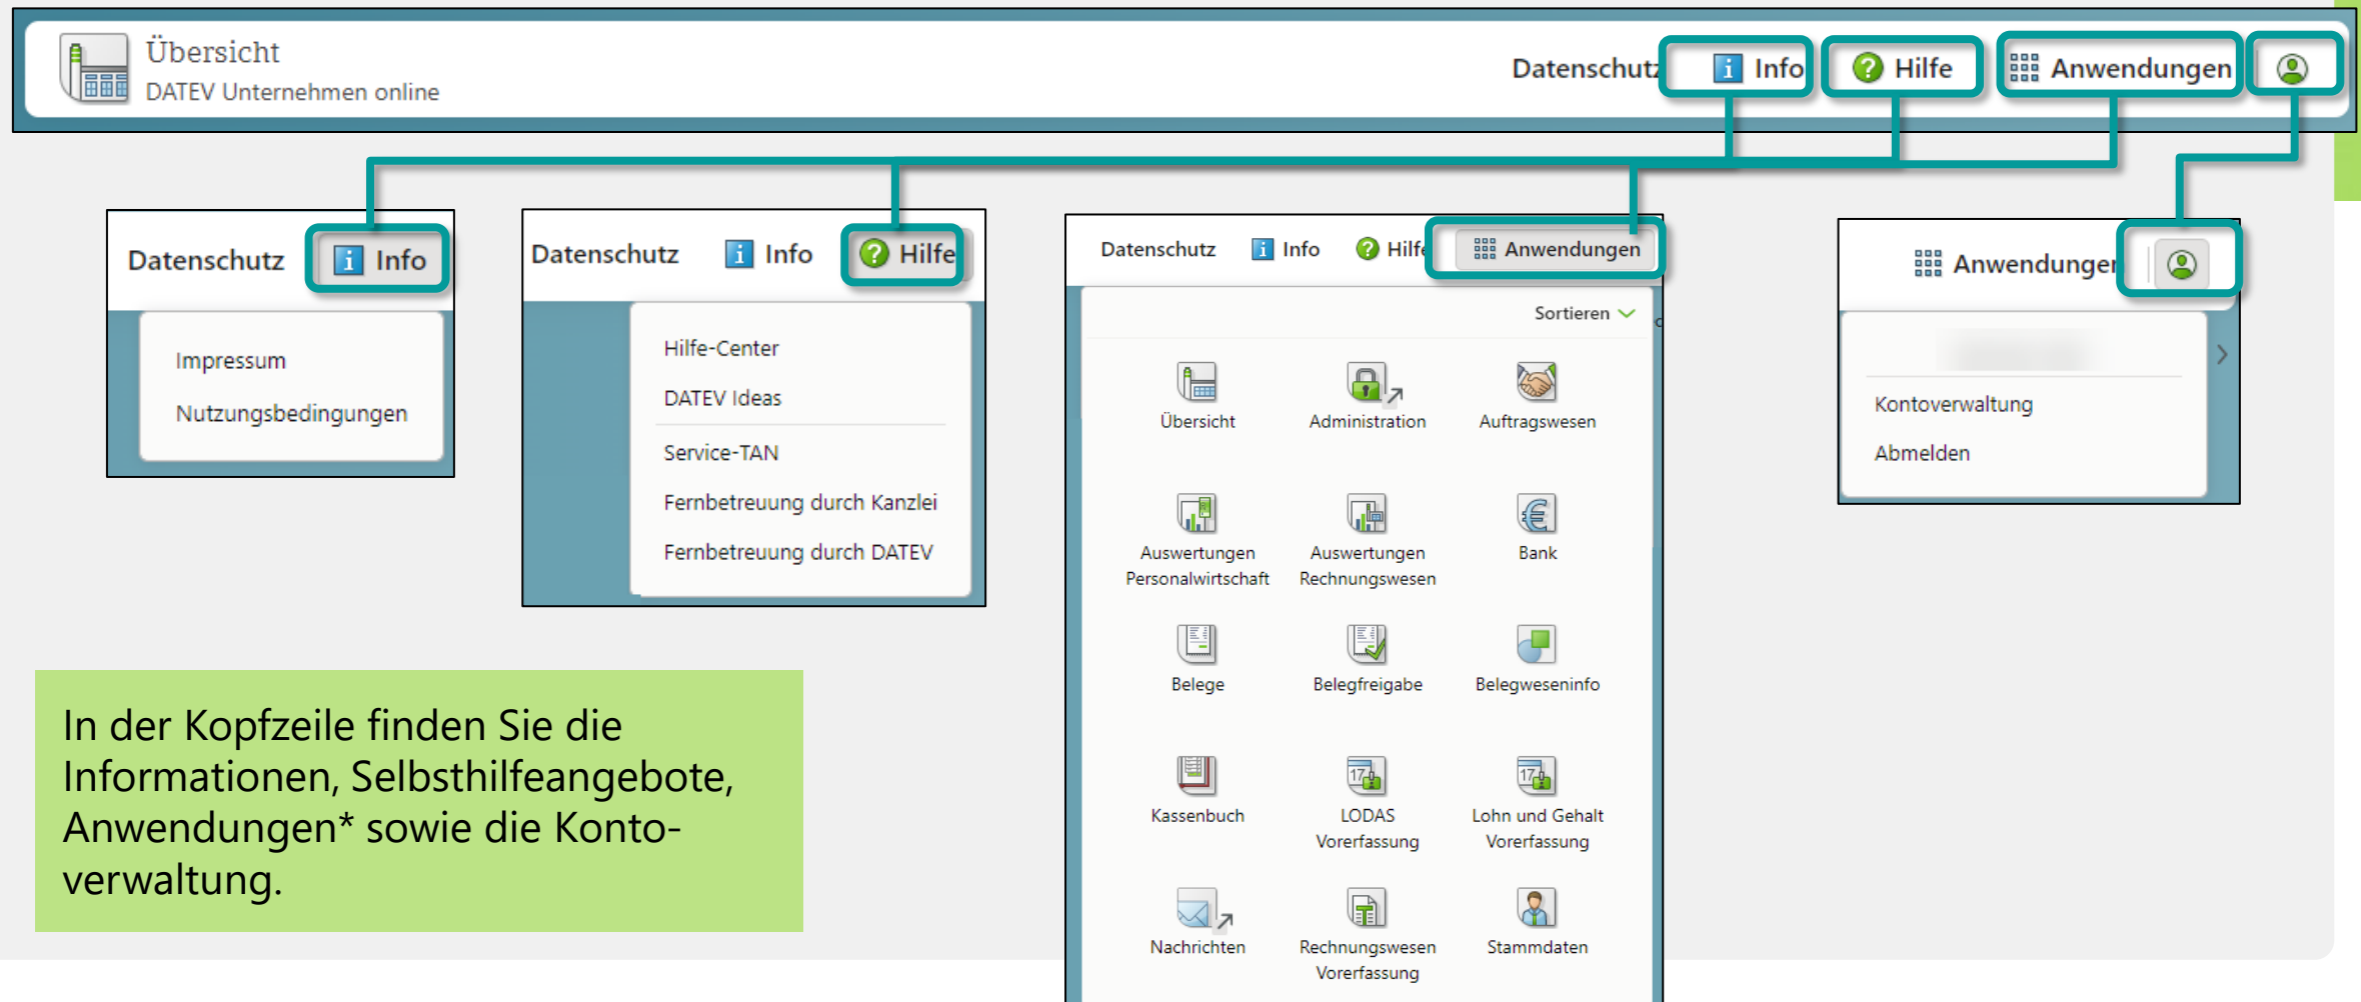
Übersicht
DATEV Unternehmen online

Datenschutz Info Hilfe Anwendungen

Datenschutz Info

Impressum
Nutzungsbedingungen

Datenschutz Info Hilfe

Hilfe-Center
DATEV Ideas
Service-TAN
Fernbetreuung durch Kanzlei
Fernbetreuung durch DATEV

Datenschutz Info Hilfe Anwendungen

Sortieren

Übersicht
Administration
Auftragswesen
Auswertungen Personalwirtschaft
Auswertungen Rechnungswesen
Bank
Belege
Belegfreigabe
Belegweseninfo
Kassenbuch
LODAS Vorerfassung
Lohn und Gehalt Vorerfassung
Nachrichten
Rechnungswesen Vorerfassung
Stammdaten

Anwendungen

Kontoverwaltung
Abmelden

In der Kopfzeile finden Sie die Informationen, Selbsthilfeangebote, Anwendungen* sowie die Kontoverwaltung.